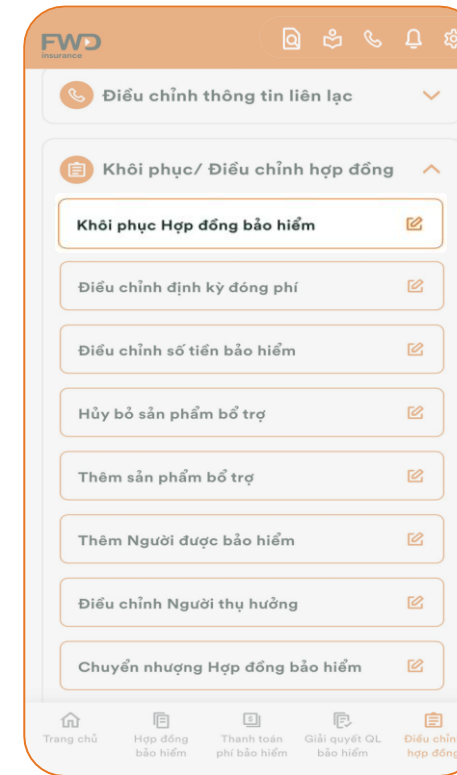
FWD
insurance

Điều chỉnh thông tin liên lạc

Khôi phục/ Điều chỉnh hợp đồng

Khôi phục Hợp đồng bảo hiểm

Điều chỉnh định kỳ đóng phí

Điều chỉnh số tiền bảo hiểm

Hủy bỏ sản phẩm bổ trợ

Thêm sản phẩm bổ trợ

Thêm Người được bảo hiểm

Điều chỉnh Người thụ hưởng

Chuyển nhượng Hợp đồng bảo hiểm

Trang chủ
Hợp đồng bảo hiểm
Thanh toán phí bảo hiểm
Giải quyết QL bảo hiểm
Điều chỉn hợp đồng